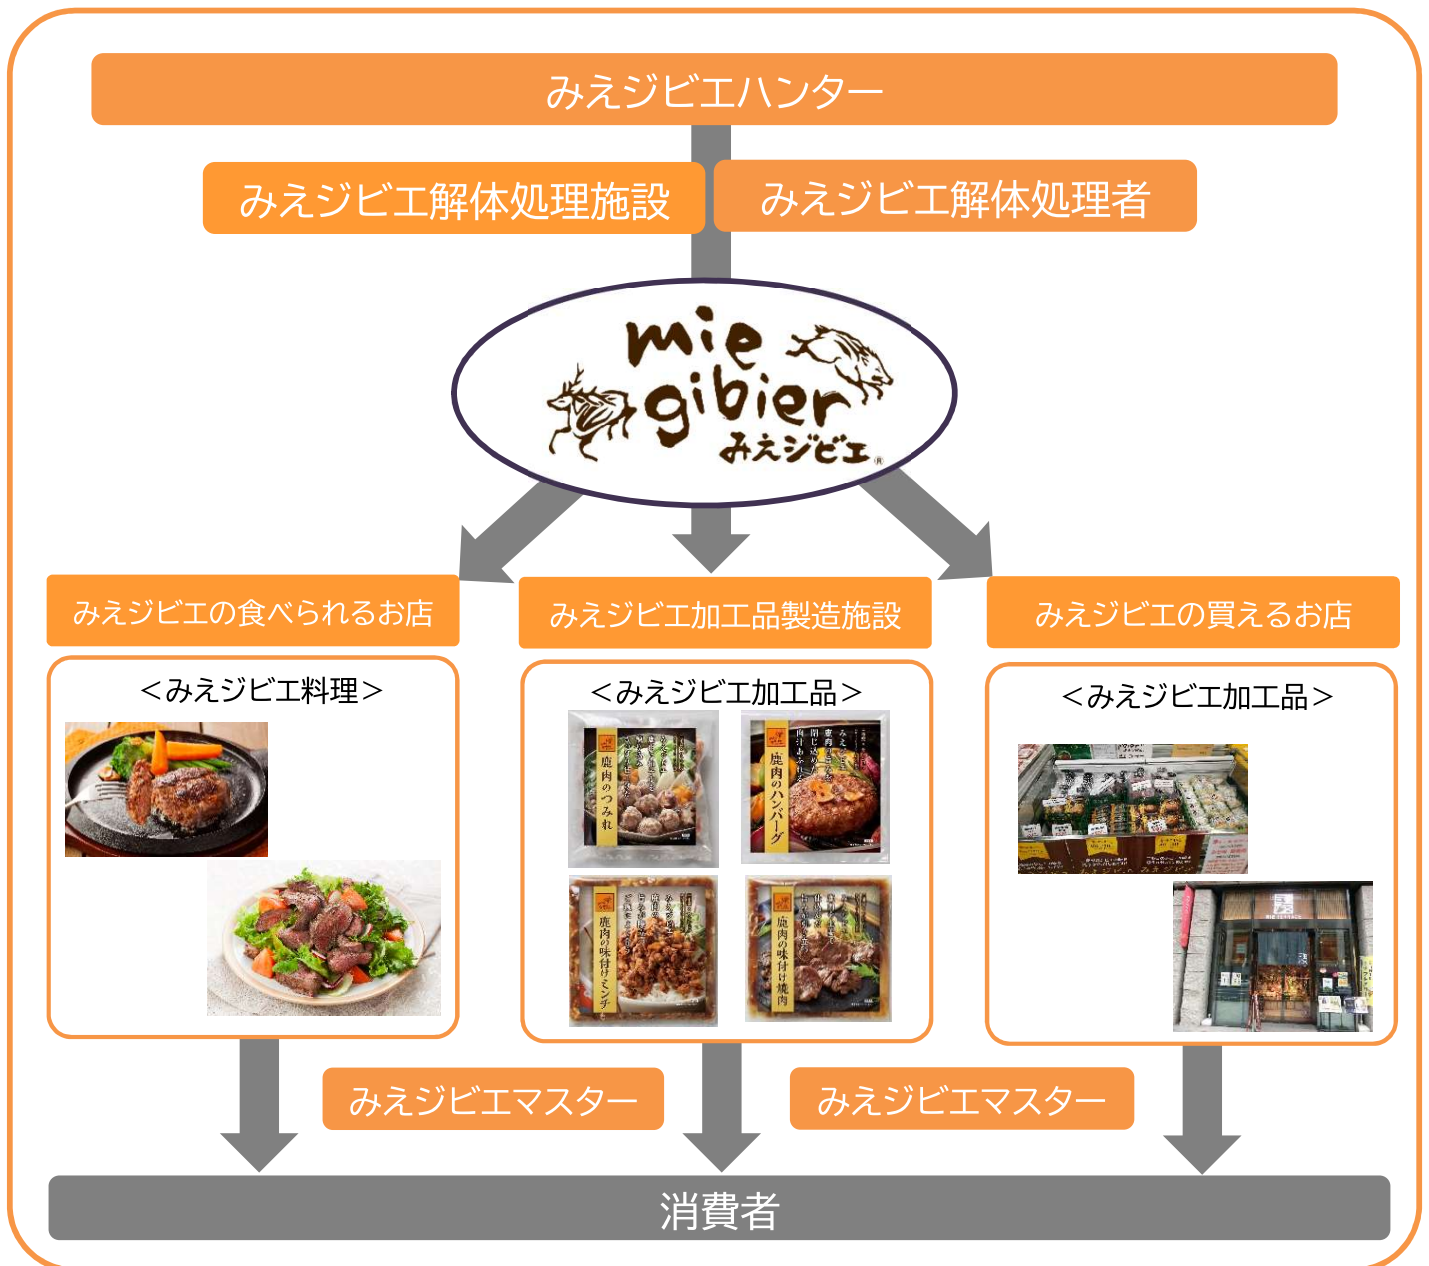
みえジビエハンター

みえジビエ解体処理施設

みえジビエ解体処理者

mie gibier
みえジビエ

みえジビエの食べられるお店

みえジビエ加工品製造施設

みえジビエの買えるお店

＜みえジビエ料理＞

＜みえジビエ加工品＞

鹿肉のつみれ

鹿肉のハンバーグ

鹿肉の味付けミンチ

鹿肉の味付け焼肉

＜みえジビエ加工品＞

みえジビエマスター

みえジビエマスター

消費者